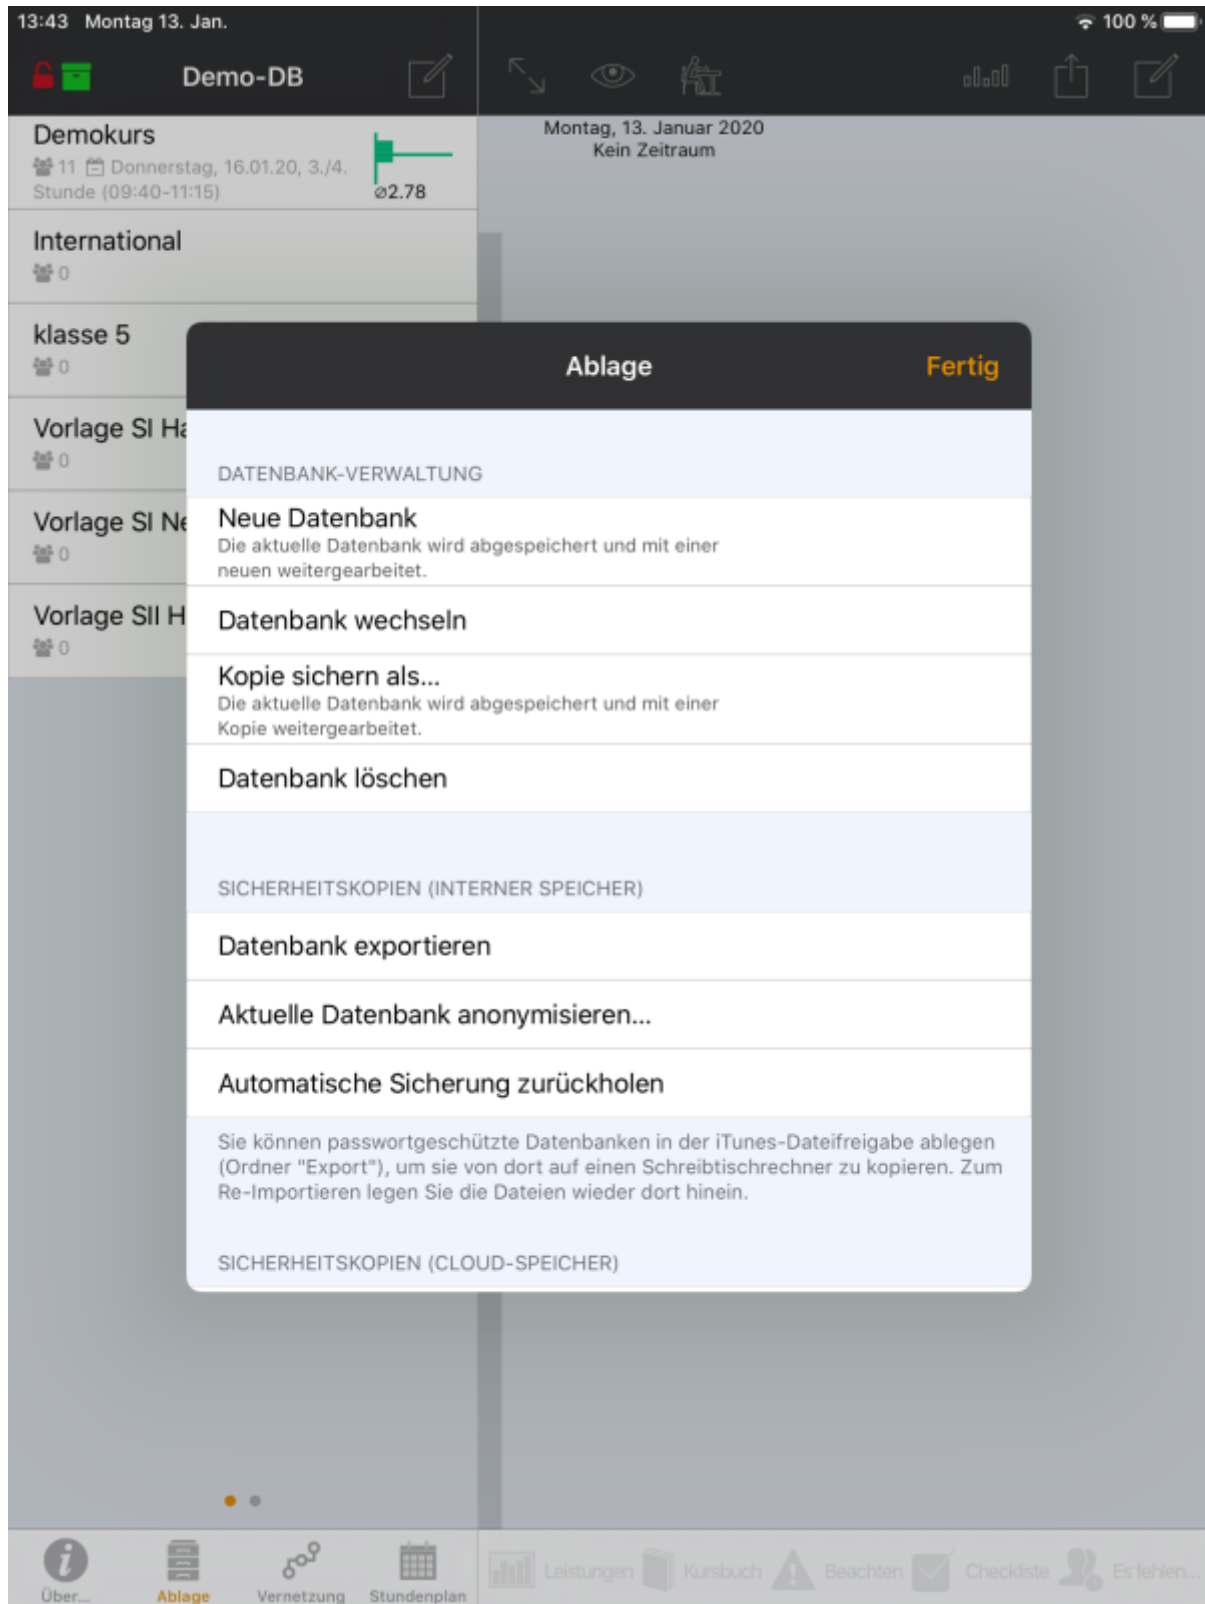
13:43 Montag 13. Jan.

100 %

Demo-DB

Demokurs
11 Donnerstag, 16.01.20, 3./4. Stunde (09:40-11:15)
⌀2.78

International
0

klasse 5
0

Vorlage SI Ha
0

Vorlage SI Ne
0

Vorlage SII H
0

Montag, 13. Januar 2020
Kein Zeitraum

Ablage

Fertig

DATENBANK-VERWALTUNG

Neue Datenbank
Die aktuelle Datenbank wird abgespeichert und mit einer neuen weitergearbeitet.

Datenbank wechseln

Kopie sichern als...
Die aktuelle Datenbank wird abgespeichert und mit einer Kopie weitergearbeitet.

Datenbank löschen

SICHERHEITSKOPIEN (INTERNER SPEICHER)

Datenbank exportieren

Aktuelle Datenbank anonymisieren...

Automatische Sicherung zurückholen

Sie können passwortgeschützte Datenbanken in der iTunes-Dateifreigabe ablegen (Ordner "Export"), um sie von dort auf einen Schreibtischrechner zu kopieren. Zum Re-Importieren legen Sie die Dateien wieder dort hinein.

SICHERHEITSKOPIEN (CLOUD-SPEICHER)

Über...
Ablage
Vernetzung
Stundenplan
Leistungen
Kursbuch
Beachten
Checkliste
Es fehlen...